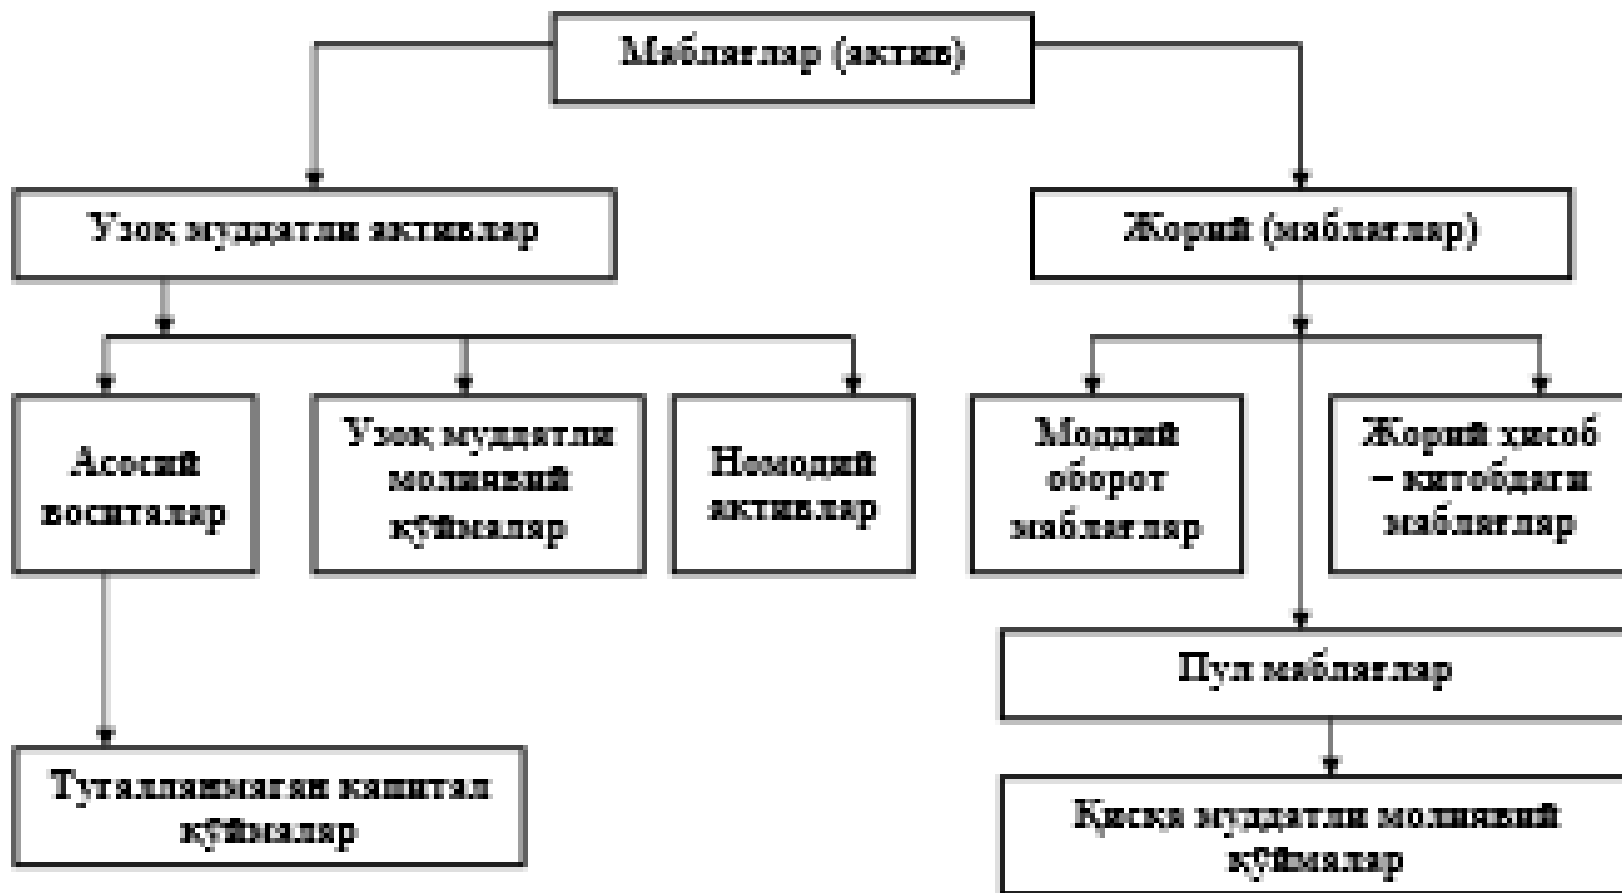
Маблағлар (актив)

Узоқ муддатли активлар

Жорий (маблағлар)

Асосий воситалар

Узоқ муддатли молиявий қўйилмалар

Номоддий активлар

Моддий оборот маблағлар

Жорий хисоб – китобдаги маблағлар

Пул маблағлар

Тугалланмаган капитал қўйилмалар

Қисқа муддатли молиявий қўйилмалар